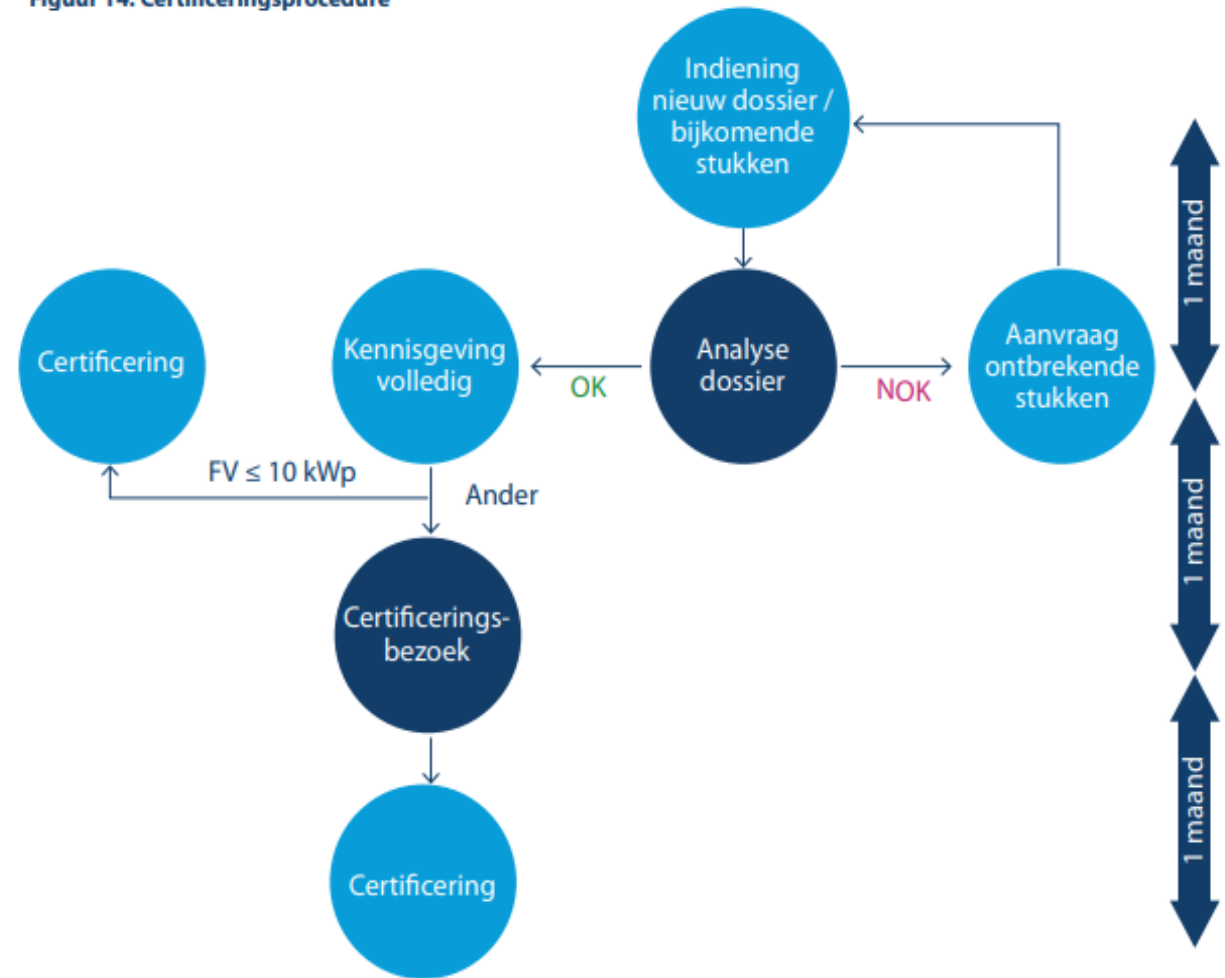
Figuur 14: Certificeringsprocedure

Indiening nieuw dossier / bijkomende stukken

Certificering

Kennisgeving volledig

OK

Analyse dossier

NOK

Aanvraag ontbrekende stukken

1 maand

FV ≤ 10 kWp

Ander

1 maand

Certificeringsbezoek

1 maand

Certificering